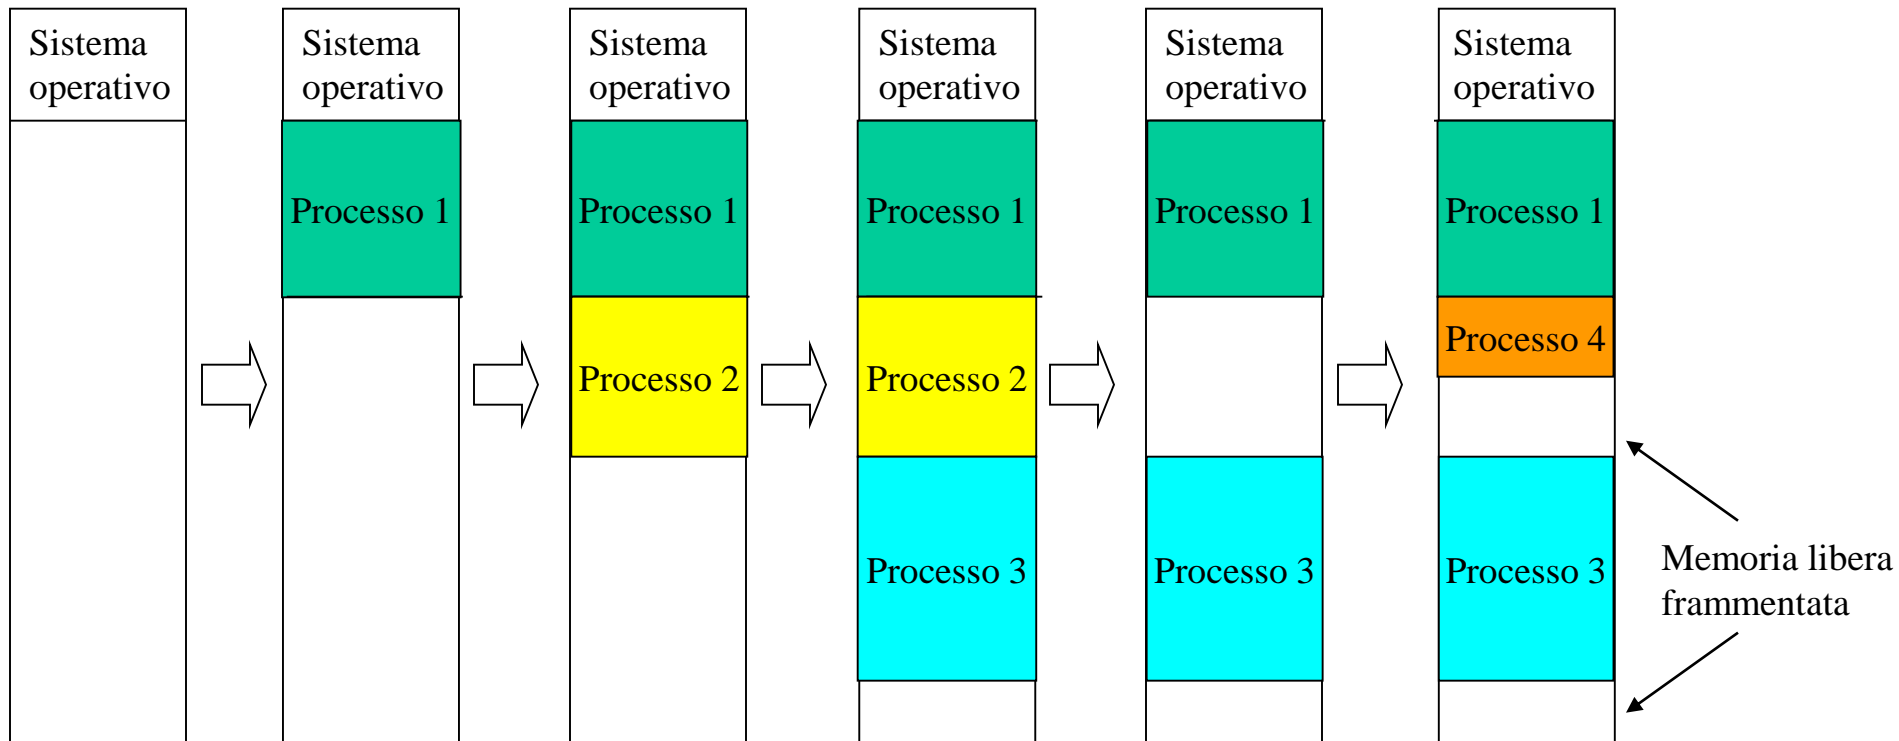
Sistema operativo

Sistema operativo

Processo 1

Sistema operativo

Processo 1

Processo 2

Sistema operativo

Processo 1

Processo 2

Processo 3

Sistema operativo

Processo 1

Processo 3

Sistema operativo

Processo 1

Processo 4

Processo 3

Memoria libera frammentata